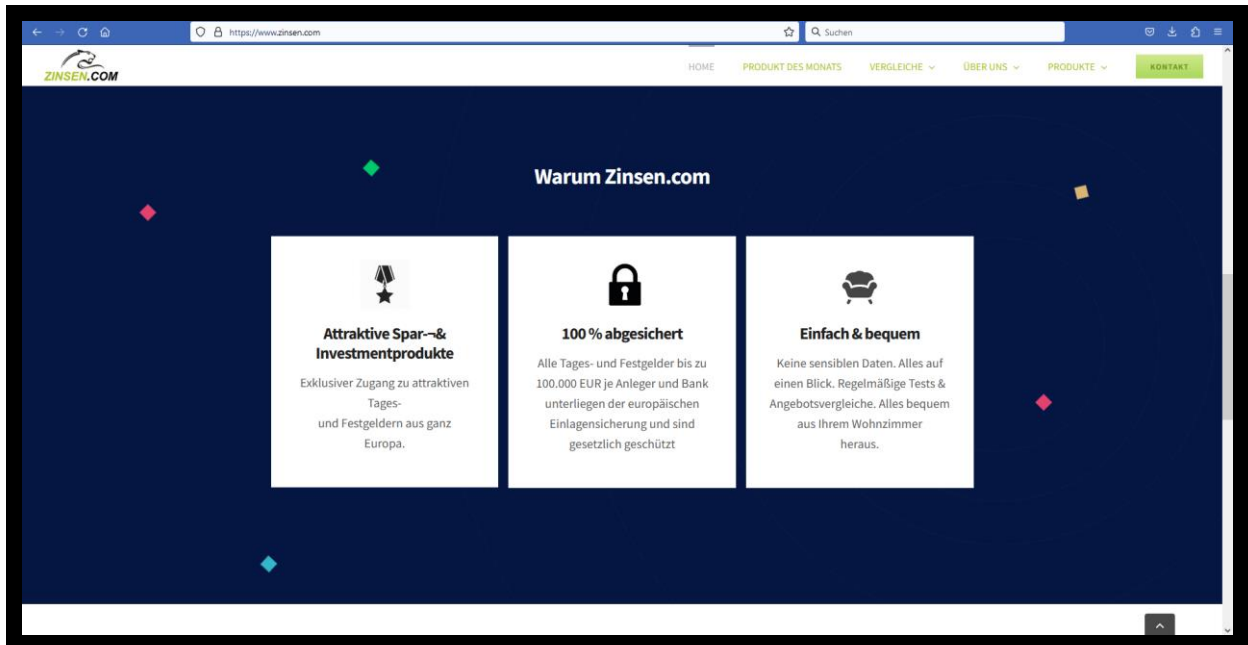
https://www.zinsen.com

Suchen

ZINSEN.COM

HOME PRODUKT DES MONATS VERGLEICHE ÜBER UNS PRODUKTE KONTAKT

Warum Zinsen.com

Attraktive Spar-¬& Investmentprodukte

Exklusiver Zugang zu attraktiven Tages-
und Festgeldern aus ganz Europa.

100 % abgesichert

Alle Tages- und Festgelder bis zu 100.000 EUR je Anleger und Bank unterliegen der europäischen Einlagensicherung und sind gesetzlich geschützt

Einfach & bequem

Keine sensiblen Daten. Alles auf einen Blick. Regelmäßige Tests & Angebotsvergleiche. Alles bequem aus Ihrem Wohnzimmer heraus.